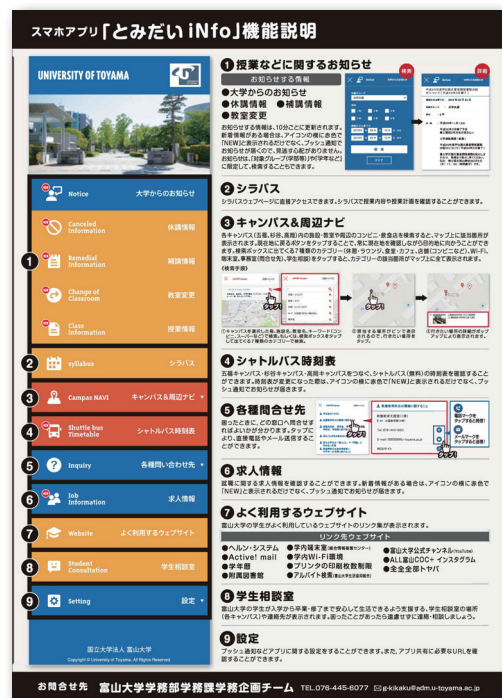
スマホアプリ「とみだい iNfo」機能説明

UNIVERSITY OF TOYAMA

Notice 大学からのお知らせ
Canceled Information 休講情報
Remedial Information 補講情報
Change of Classroom 教室変更
Class Information 授業情報
syllabus シラバス
Campus NAVI キャンパス&周辺ナビ
Shuttle bus Timetable シャトルバス時刻表
Inquiry 各種問い合わせ先
Job Information 求人情報
Website よく利用するウェブサイト
Student Consultation 学生相談室
Setting 設定

国立大学法人 富山大学
Copyright © University of Toyama. All Rights Reserved.

1 授業などに関するお知らせ

お知らせする情報
●大学からのお知らせ
●休講情報 ●補講情報
●教室変更

お知らせする情報は、10分ごとに更新されます。新着情報がある場合は、アイコンの横に赤色で「NEW」と表示されるだけでなく、プッシュ通知でお知らせが届くので、見過ごす心配がありません。お知らせは、「対象グループ（学部等）」や「学年など」に限定して、検索することもできます。

検索
詳細

2 シラバス
シラバスウェブページに直接アクセスできます。シラバスで授業内容や授業計画を確認することができます。

3 キャンパス&周辺ナビ
各キャンパス（五福、杉谷、高岡）内の施設・教室や周辺のコンビニ・飲食店を検索すると、マップ上に該当箇所が表示されます。現在地に戻るボタンをタップすることで、常に現在地を確認しながら目的地に向かうことができます。検索ボックスに近くある7種類のカテゴリー（休憩・ラウンジ、食堂・カフェ、店舗(コンビニなど)、Wi-Fi、喫煙所、事務室(学務関係)、学生相談）をタップすると、カテゴリーの該当箇所がマップ上に表示されます。
（検索手順）

①キャンパスを選択した後、施設名、教室名、キーワード(コンビニ、スーパーなど)で検索します。もしくは、検索ボックス下のカテゴリーをタップして選択します。
②表示する場所がピンで表示されるので、行き先の場所をタップ。
③行きたい場所の詳細がポップアップにより表示されます。

4 シャトルバス時刻表
五福キャンパス・杉谷キャンパス・高岡キャンパスをつなぐ、シャトルバス（無料）の時刻表を確認することができます。時刻表が変更になった場合は、アイコンの横に赤色で「NEW」と表示されるだけでなく、プッシュ通知でお知らせが届きます。

5 各種問合せ先
困ったときに、どの窓口へ問合せすればよいかが分かります。タップにより、直接電話やメール送信することができます。

電話マークをタップすると電話！
メールマークをタップすると、メール！

6 求人情報
就職に関する求人情報を確認することができます。新着情報がある場合は、アイコンの横に赤色で「NEW」と表示されるだけでなく、プッシュ通知でお知らせが届きます。

7 よく利用するウェブサイト
富山大学の学生がよく利用しているウェブサイトのリンク集が表示されます。

リンク先ウェブサイト
●ヘルン・システム
●Active! mail
●学年暦
●附属図書館
●学内端末室(総合情報基盤センター)
●学内Wi-Fi環境
●プリンタの印刷枚数制限
●アルバイト検索(富山大学生協情報)
●富山大学公式チャンネル(YouTube)
●ALL富山COC+ インスタグラム
●全学生ヤバ

8 学生相談室
富山大学の学生が入学から卒業・修了まで安心して生活できるよう支援する、学生相談室の場所(各キャンパス)や連絡先が表示されます。困ったことがあったら遠慮せずに連絡・相談しましょう。

9 設定
プッシュ通知などアプリに関する設定をすることができます。また、アプリ共有に必要なURLを確認することができます。

お問合せ先 富山大学学務部学務課学務企画チーム TEL.076-445-6077 ✉g-kikaku@adm.u-toyama.ac.jp